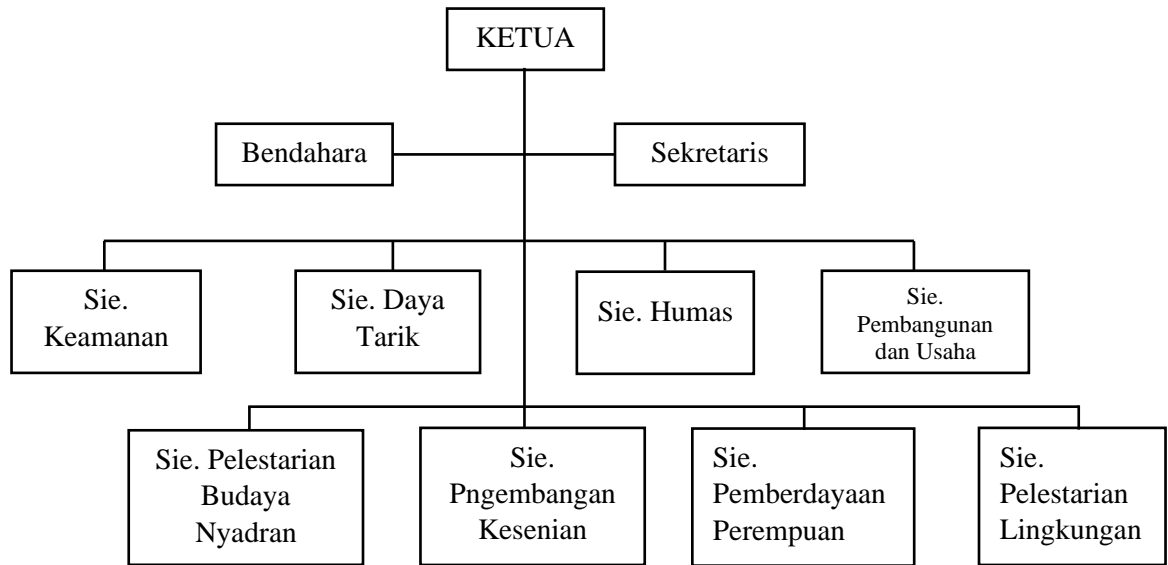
KETUA

Bendahara

Sekretaris

Sie. Keamanan

Sie. Daya Tarik

Sie. Humas

Sie. Pembangunan dan Usaha

Sie. Pelestarian Budaya Nyadran

Sie. Pngembangan Kesenian

Sie. Pemberdayaan Perempuan

Sie. Pelestarian Lingkungan